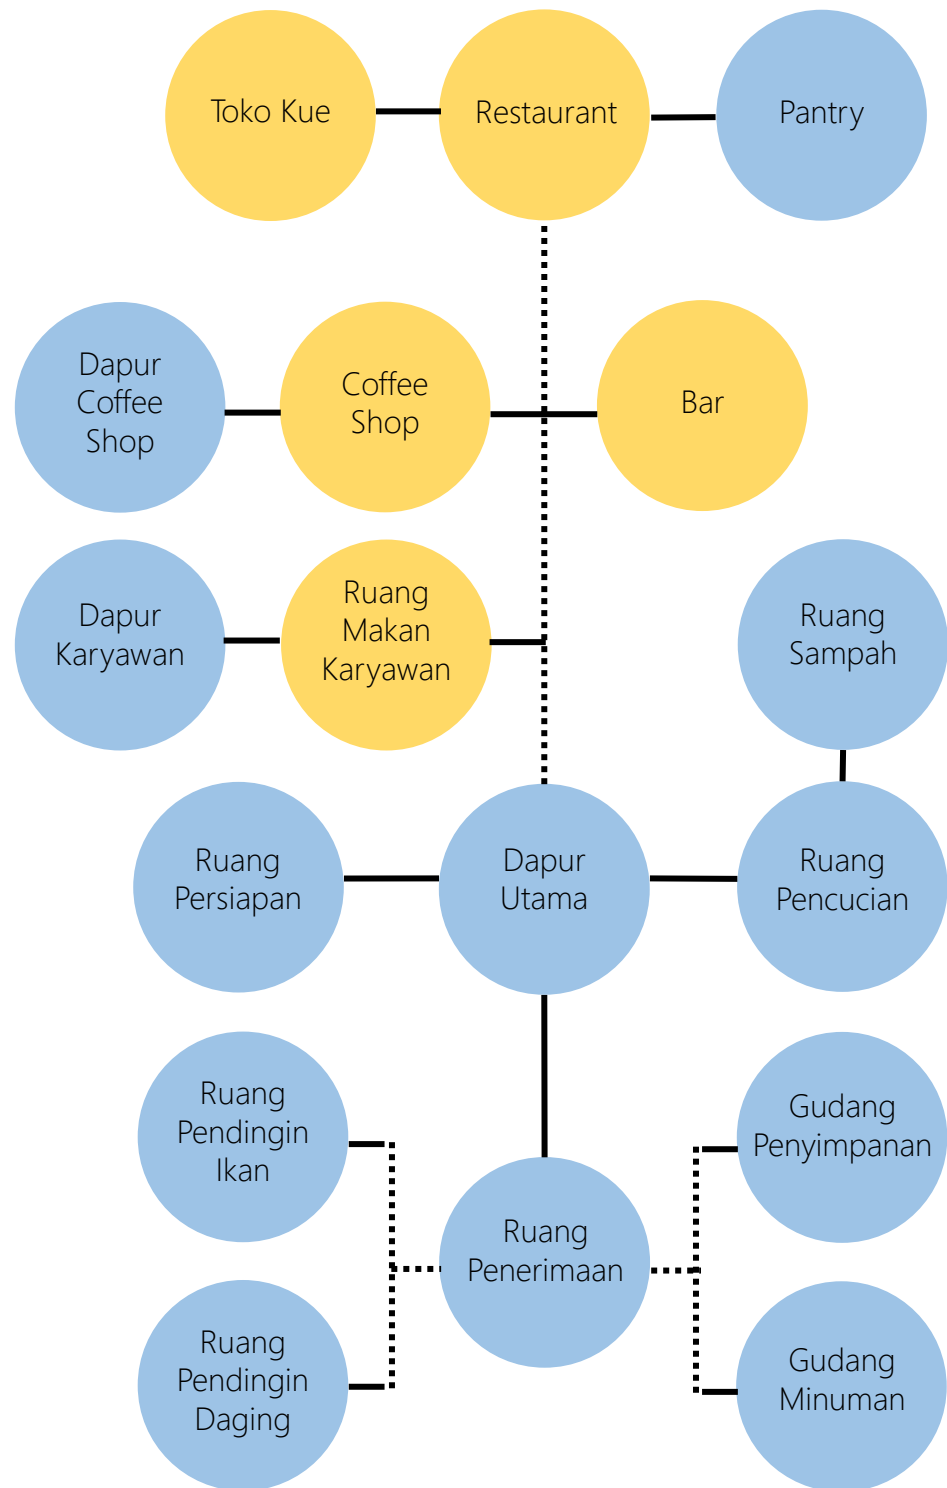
Toko Kue

Restaurant

Pantry

Dapur Coffee Shop

Coffee Shop

Bar

Dapur Karyawan

Ruang Makan Karyawan

Ruang Sampah

Ruang Persiapan

Dapur Utama

Ruang Pencucian

Ruang Pendingin Ikan

Gudang Penyimpanan

Ruang Penerimaan

Ruang Pendingin Daging

Gudang Minuman